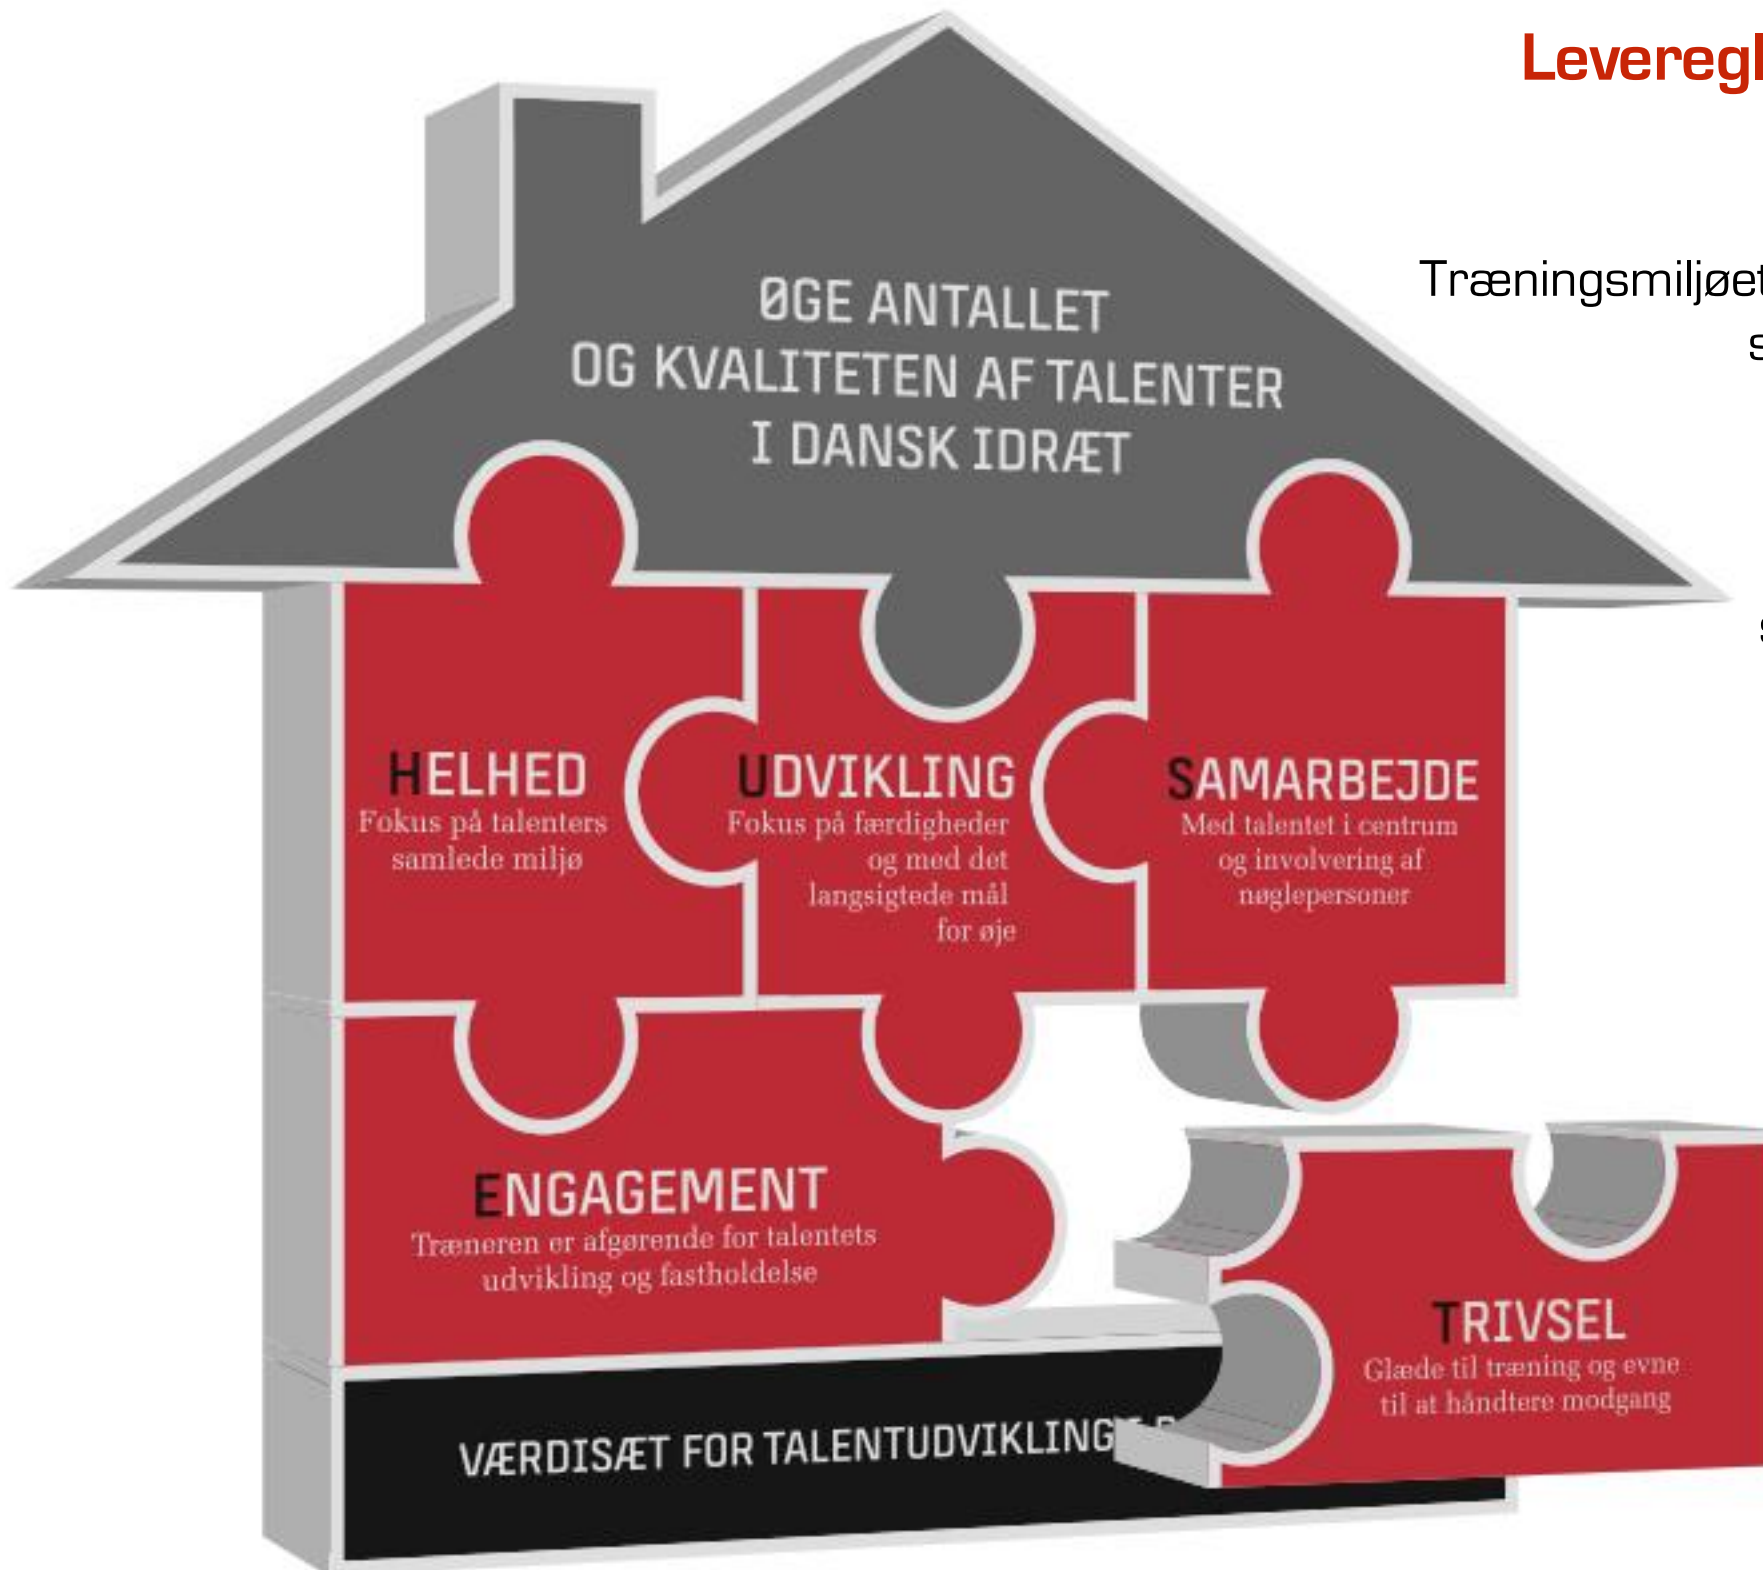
Levereg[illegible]

ØGE ANTALLET OG KVALITETEN AF TALENTER I DANSK IDRÆT

Træningsmiljøe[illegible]

HELHED
Fokus på talenters samlede miljø

UDVIKLING
Fokus på færdigheder og med det langsigtede mål for øje

SAMARBEJDE
Med talentet i centrum og involvering af nøglepersoner

ENGAGEMENT
Træneren er afgørende for talentets udvikling og fastholdelse

TRIVSEL
Glæde til træning og evne til at håndtere modgang

VÆRDISÆT FOR TALENTUDVIKLING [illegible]